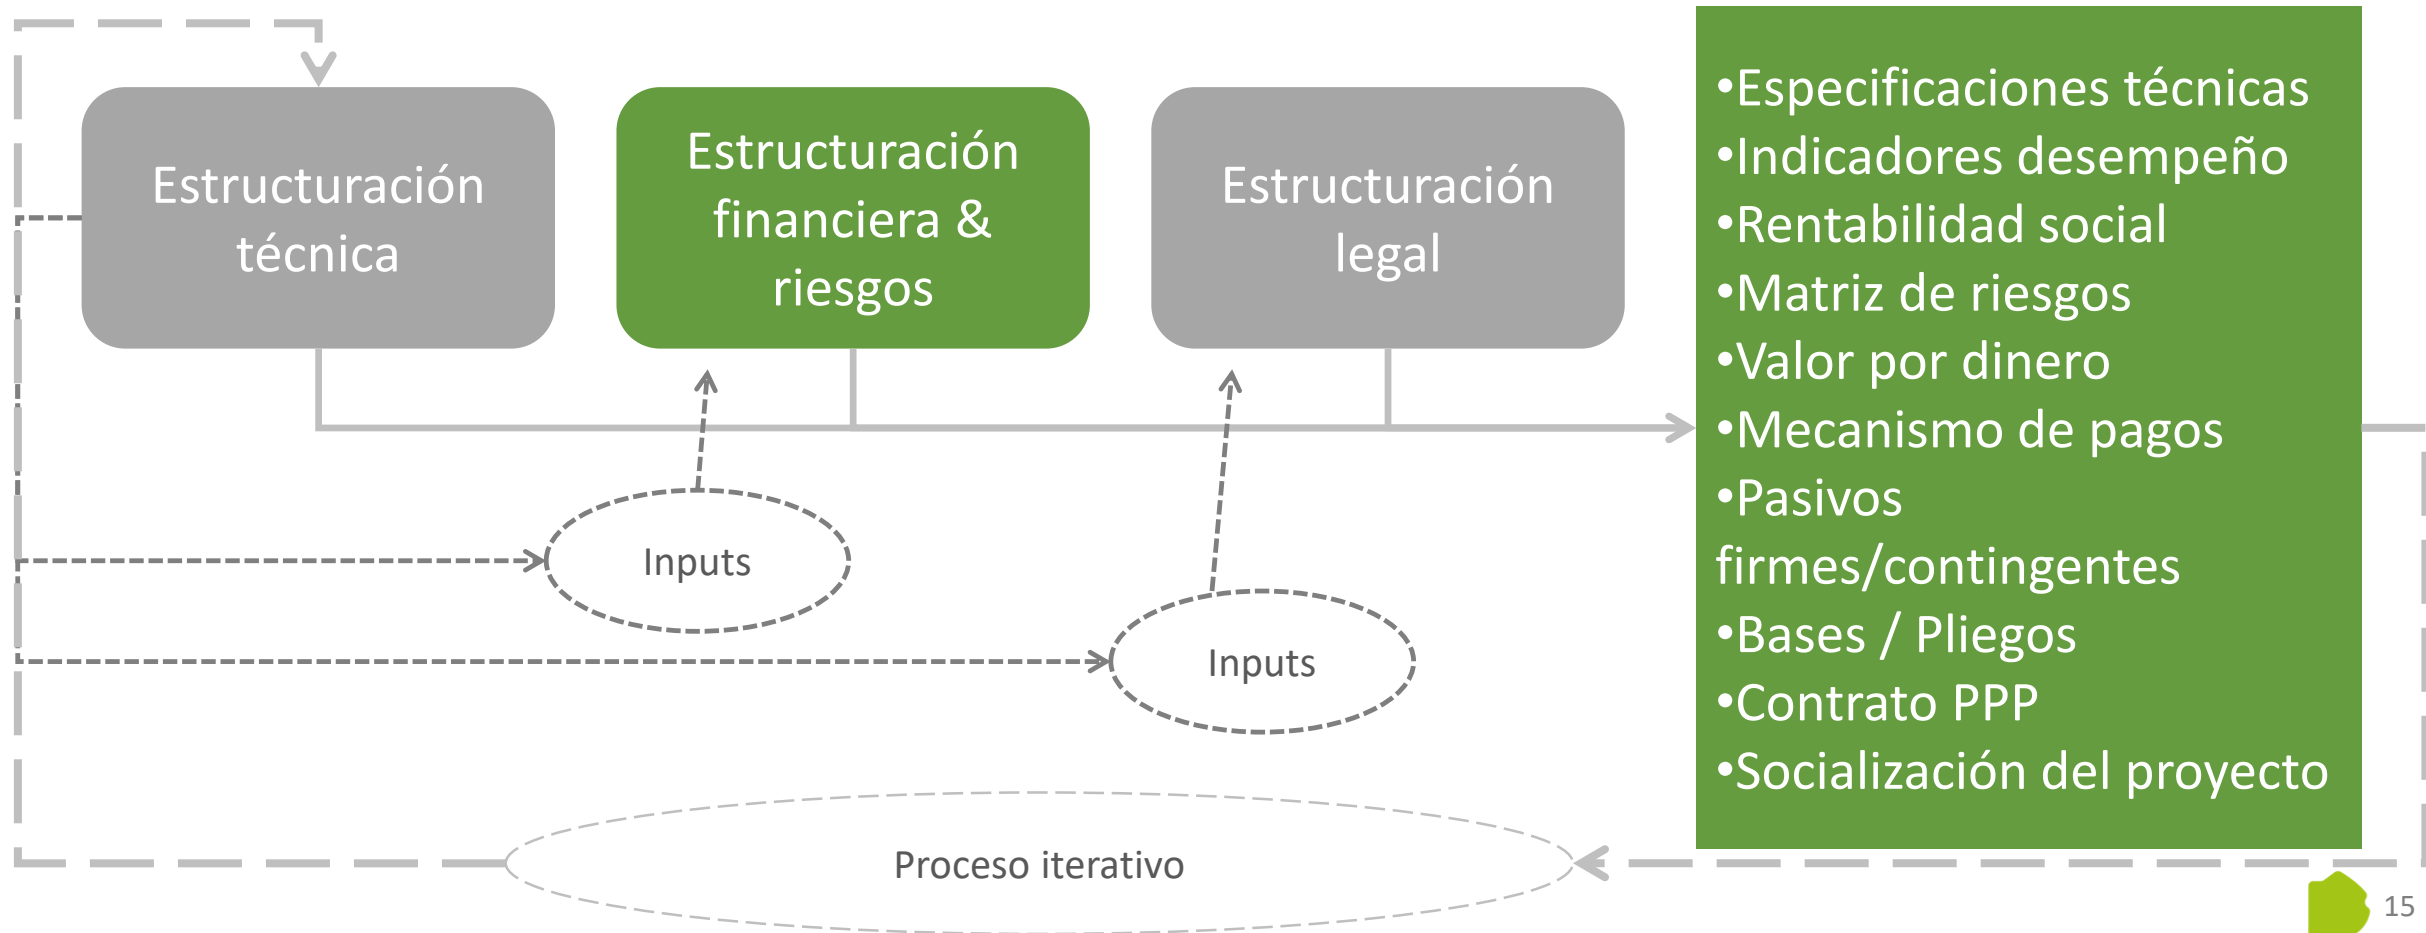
Estructuración técnica

Estructuración financiera & riesgos

Estructuración legal

•Especificaciones técnicas
•Indicadores desempeño
•Rentabilidad social
•Matriz de riesgos
•Valor por dinero
•Mecanismo de pagos
•Pasivos firmes/contingentes
•Bases / Pliegos
•Contrato PPP
•Socialización del proyecto

Inputs

Inputs

Proceso iterativo

15